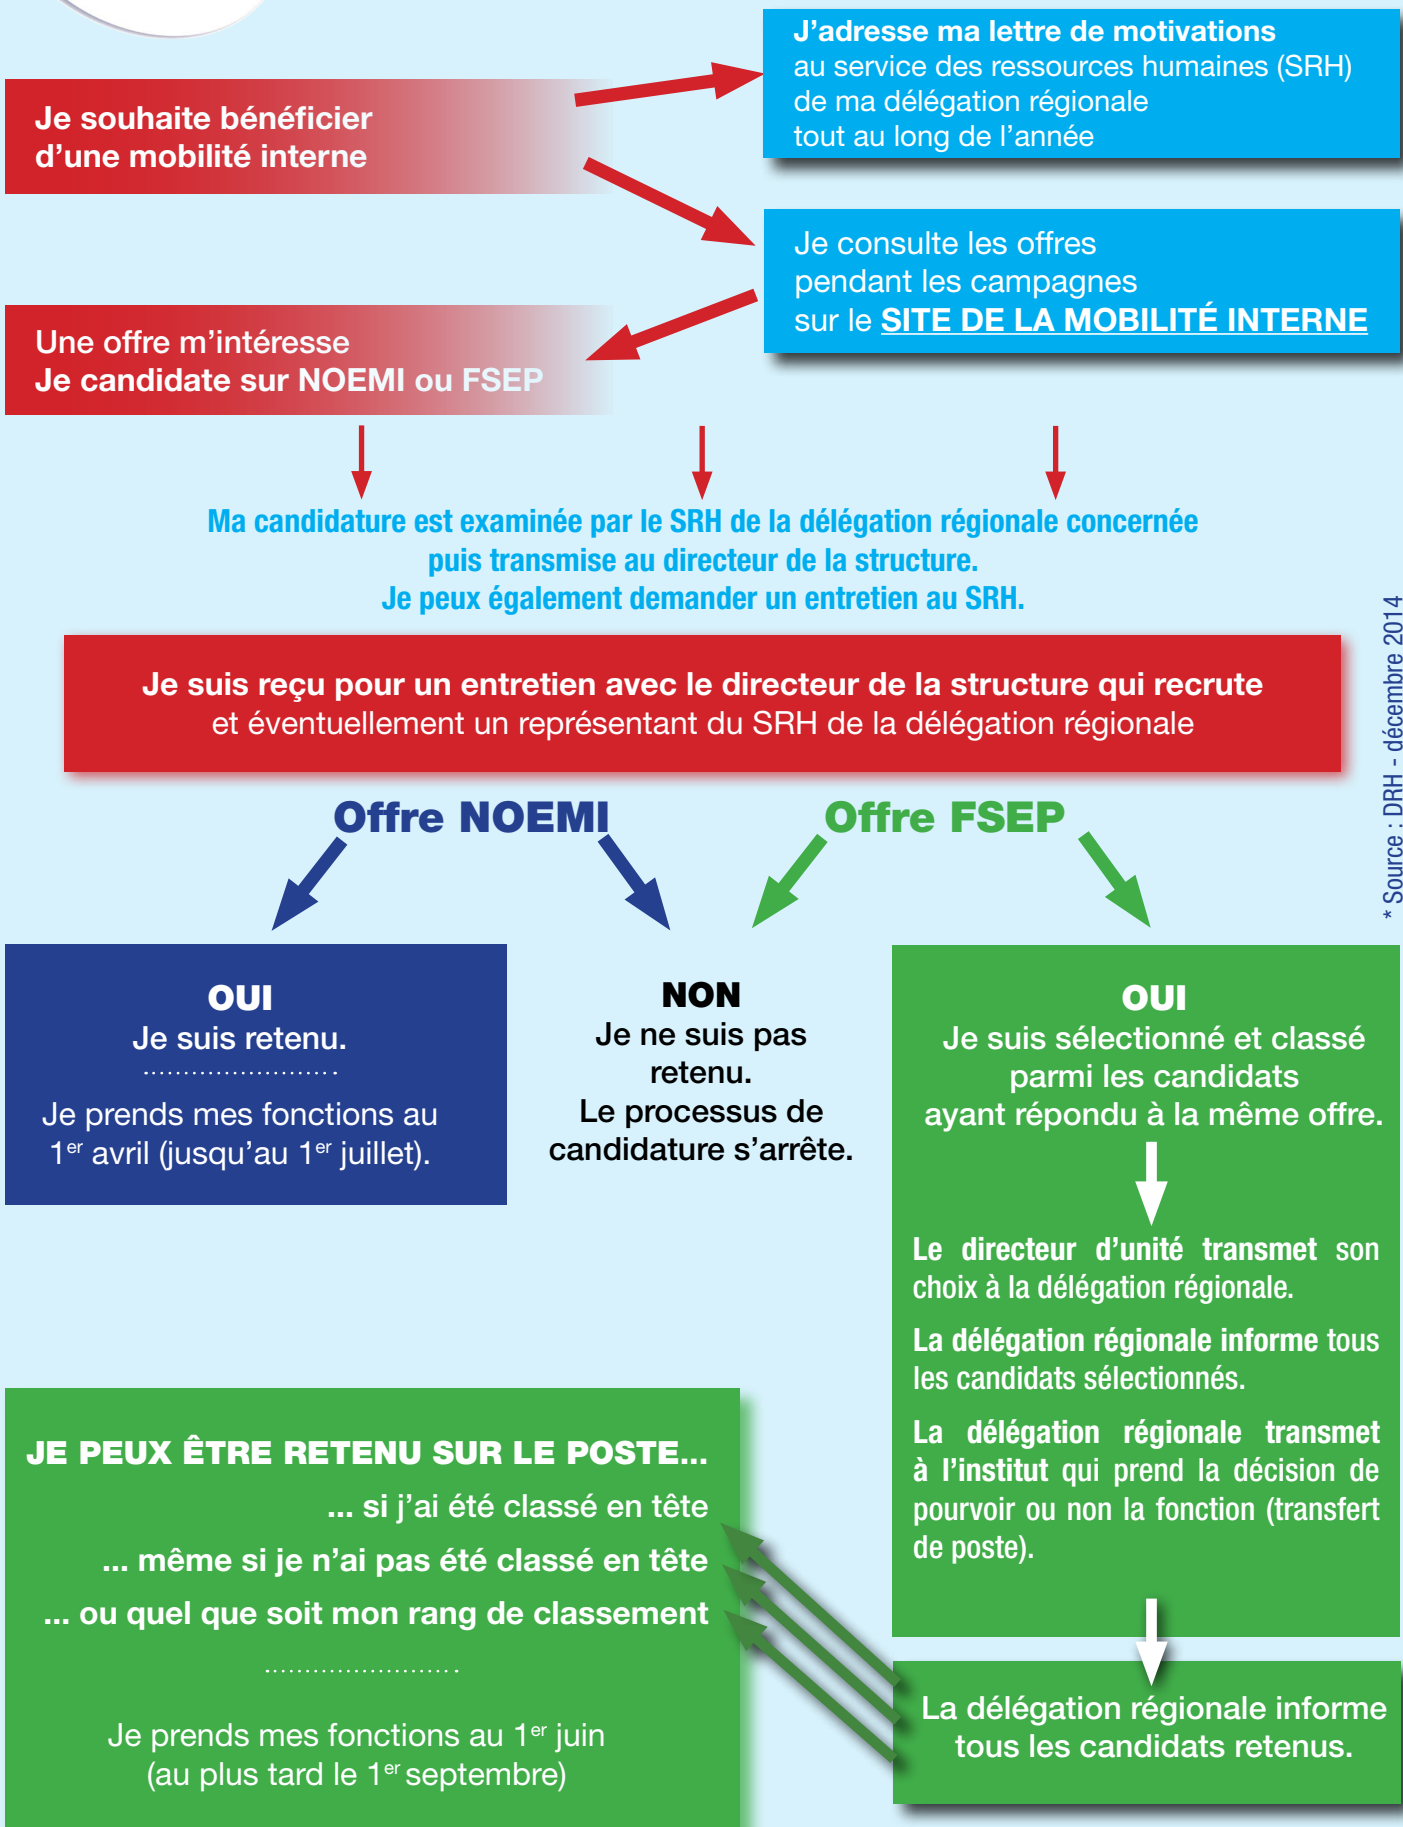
Je souhaite bénéficier d'une mobilité interne

J'adresse ma lettre de motivations au service des ressources humaines (SRH) de ma délégation régionale tout au long de l'année

Je consulte les offres pendant les campagnes sur le SITE DE LA MOBILITÉ INTERNE

Une offre m'intéresse
Je candidate sur NOEMI ou FSEP

Ma candidature est examinée par le SRH de la délégation régionale concernée puis transmise au directeur de la structure.
Je peux également demander un entretien au SRH.

Je suis reçu pour un entretien avec le directeur de la structure qui recrute et éventuellement un représentant du SRH de la délégation régionale

* Source : DRH - décembre 2014

Offre NOEMI

Offre FSEP

OUI
Je suis retenu.

Je prends mes fonctions au 1$^{er}$ avril (jusqu'au 1$^{er}$ juillet).

NON
Je ne suis pas retenu.
Le processus de candidature s'arrête.

OUI
Je suis sélectionné et classé parmi les candidats ayant répondu à la même offre.

Le directeur d'unité transmet son choix à la délégation régionale.

La délégation régionale informe tous les candidats sélectionnés.

La délégation régionale transmet à l'institut qui prend la décision de pourvoir ou non la fonction (transfert de poste).

La délégation régionale informe tous les candidats retenus.

JE PEUX ÊTRE RETENU SUR LE POSTE...
... si j'ai été classé en tête
... même si je n'ai pas été classé en tête
... ou quel que soit mon rang de classement

Je prends mes fonctions au 1$^{er}$ juin (au plus tard le 1$^{er}$ septembre)